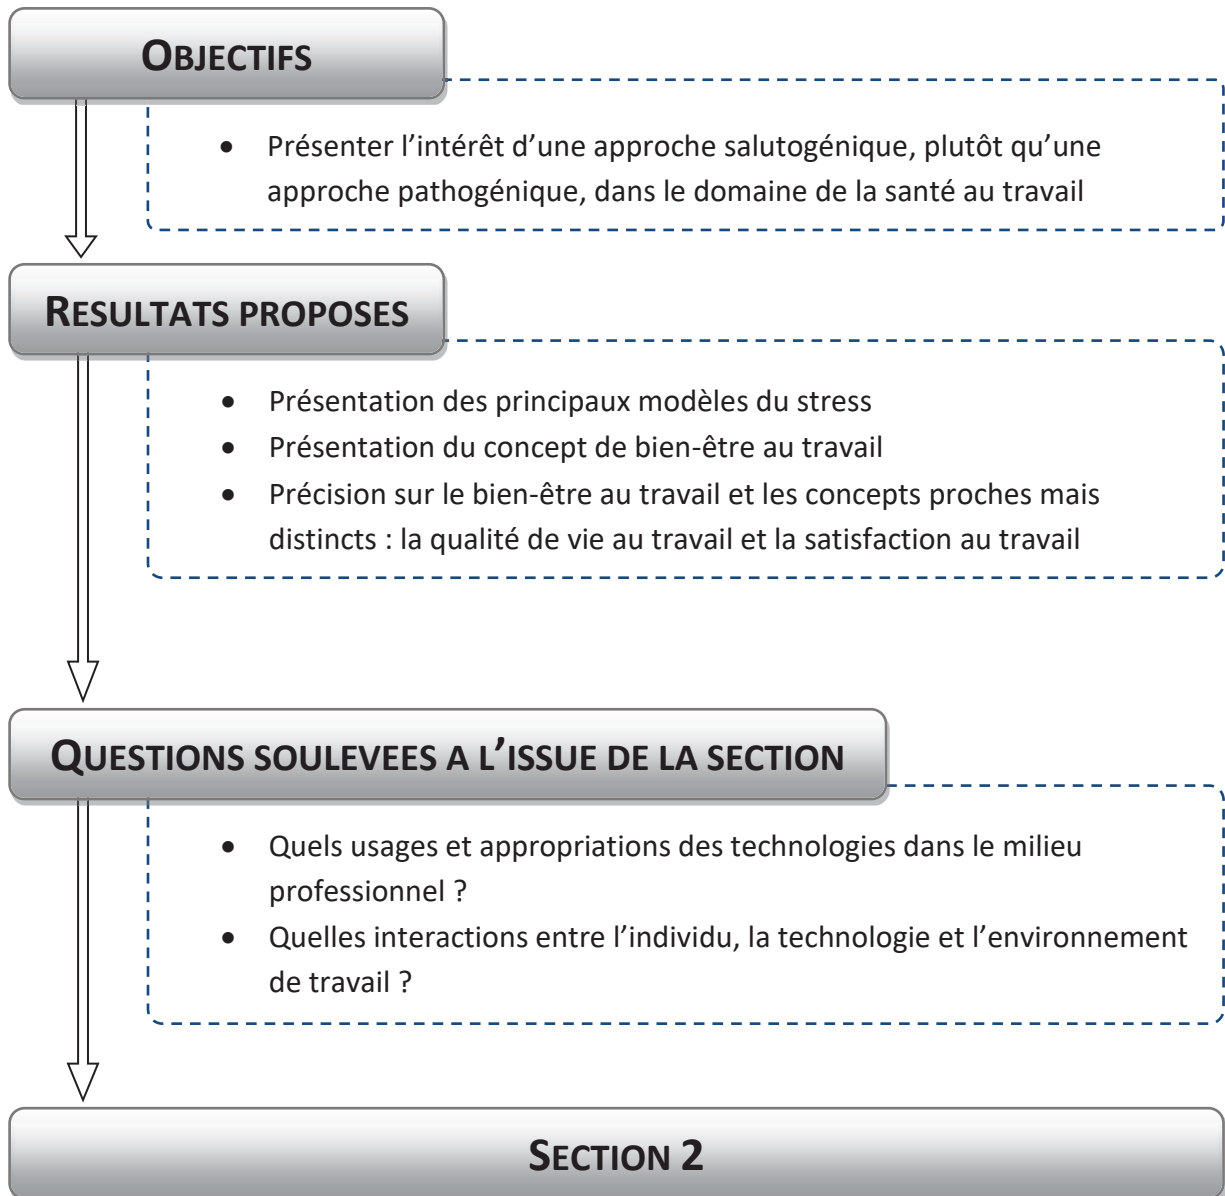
OBJECTIFS

• Présenter l'intérêt d'une approche salutogénique, plutôt qu'une approche pathogénique, dans le domaine de la santé au travail

RESULTATS PROPOSES

• Présentation des principaux modèles du stress
• Présentation du concept de bien-être au travail
• Précision sur le bien-être au travail et les concepts proches mais distincts : la qualité de vie au travail et la satisfaction au travail

QUESTIONS SOULEVEES A L'ISSUE DE LA SECTION

• Quels usages et appropriations des technologies dans le milieu professionnel ?
• Quelles interactions entre l'individu, la technologie et l'environnement de travail ?

SECTION 2